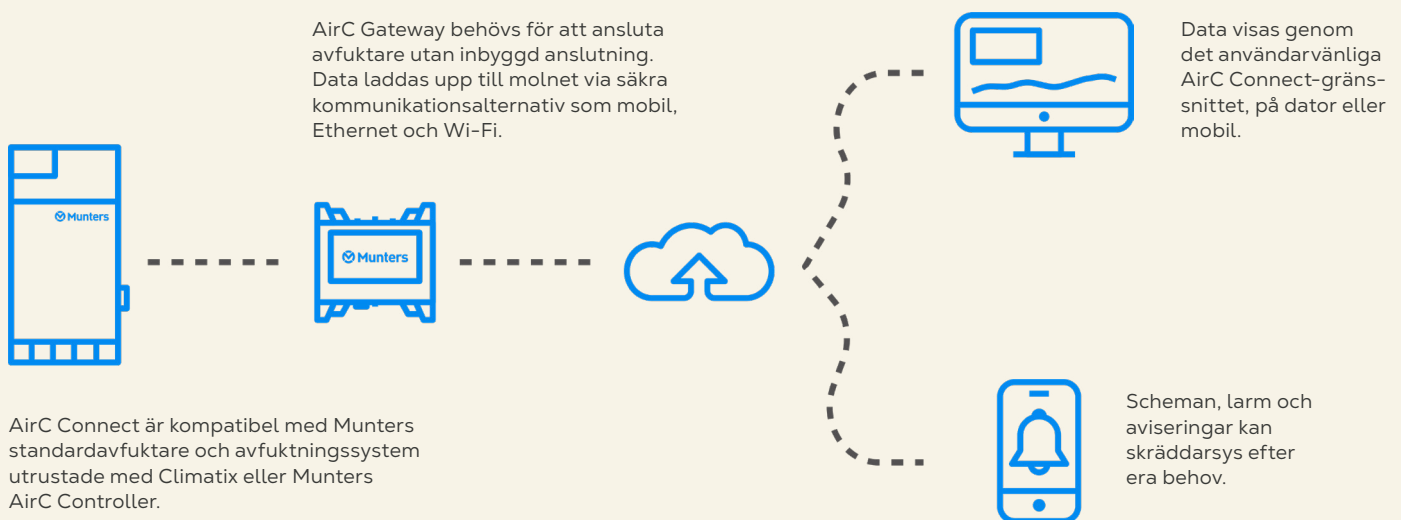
AirC Gateway behövs för att ansluta avfuktare utan inbyggd anslutning. Data laddas upp till molnet via säkra kommunikationsalternativ som mobil, Ethernet och Wi-Fi.

Data visas genom det användarvänliga AirC Connect-gränssnittet, på dator eller mobil.

Munters

Munters

AirC Connect är kompatibel med Munters standardavfuktare och avfuktningssystem utrustade med Climatix eller Munters AirC Controller.

Scheman, larm och aviseringar kan skräddarsys efter era behov.